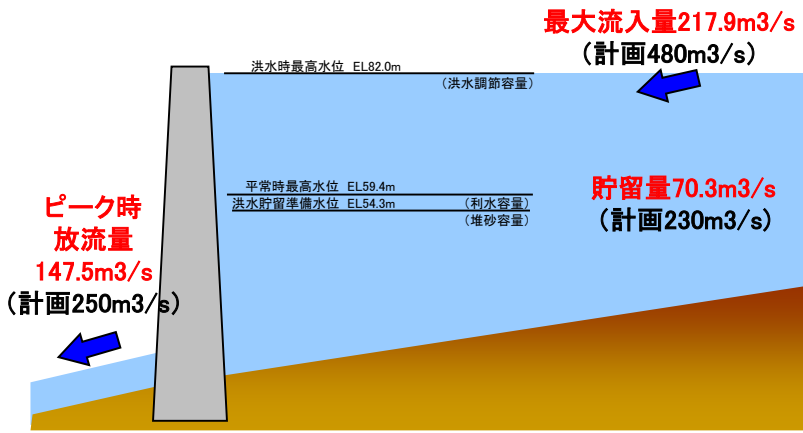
最大流入量217.9m3/s
（計画480m3/s）

洪水時最高水位 EL82.0m
（洪水調節容量）

平常時最高水位 EL59.4m
洪水貯留準備水位 EL54.3m
（利水容量）
（堆砂容量）

貯留量70.3m3/s
（計画230m3/s）

ピーク時
放流量
147.5m3/s
（計画250m3/s）